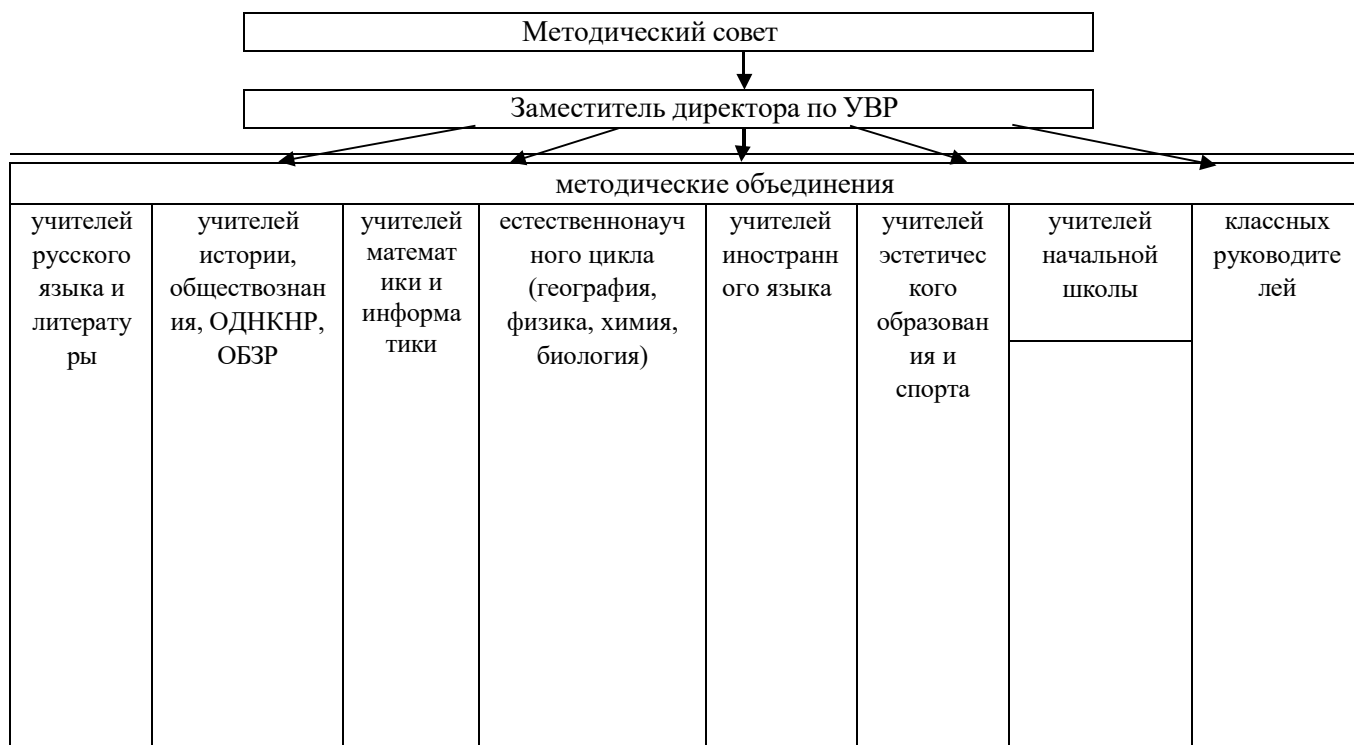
Методический совет

Заместитель директора по УВР

| методические объединения | | | | | | | |
|---|---|---|---|---|---|---|---|
| учителей русского языка и литературы | учителей истории, обществознания, ОДНКНР, ОБЗР | учителей математики и информатики | естественнонаучного цикла (география, физика, химия, биология) | учителей иностранного языка | учителей эстетического образования и спорта | учителей начальной школы | классных руководителей |